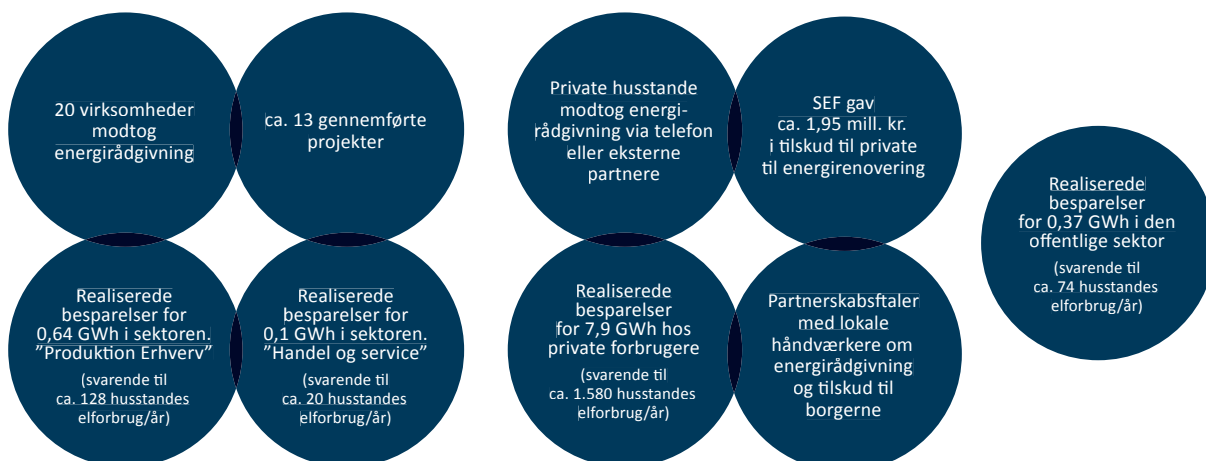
20 virksomheder modtog energirådgivning

ca. 13 gennemførte projekter

Realiserede besparelser for 0,64 GWh i sektoren. "Produktion Erhverv"

(svarende til ca. 128 husstandes elforbrug/år)

Realiserede besparelser for 0,1 GWh i sektoren. "Handel og service"

(svarende til ca. 20 husstandes elforbrug/år)

Private husstande modtog energirådgivning via telefon eller eksterne partnere

SEF gav ca. 1,95 mill. kr. i tilskud til private til energirenovering

Realiserede besparelser for 7,9 GWh hos private forbrugere

(svarende til ca. 1.580 husstandes elforbrug/år)

Partnerskabsftaler med lokale håndværkere om energirådgivning og tilskud til borgerne

Realiserede besparelser for 0,37 GWh i den offentlige sektor

(svarende til ca. 74 husstandes elforbrug/år)